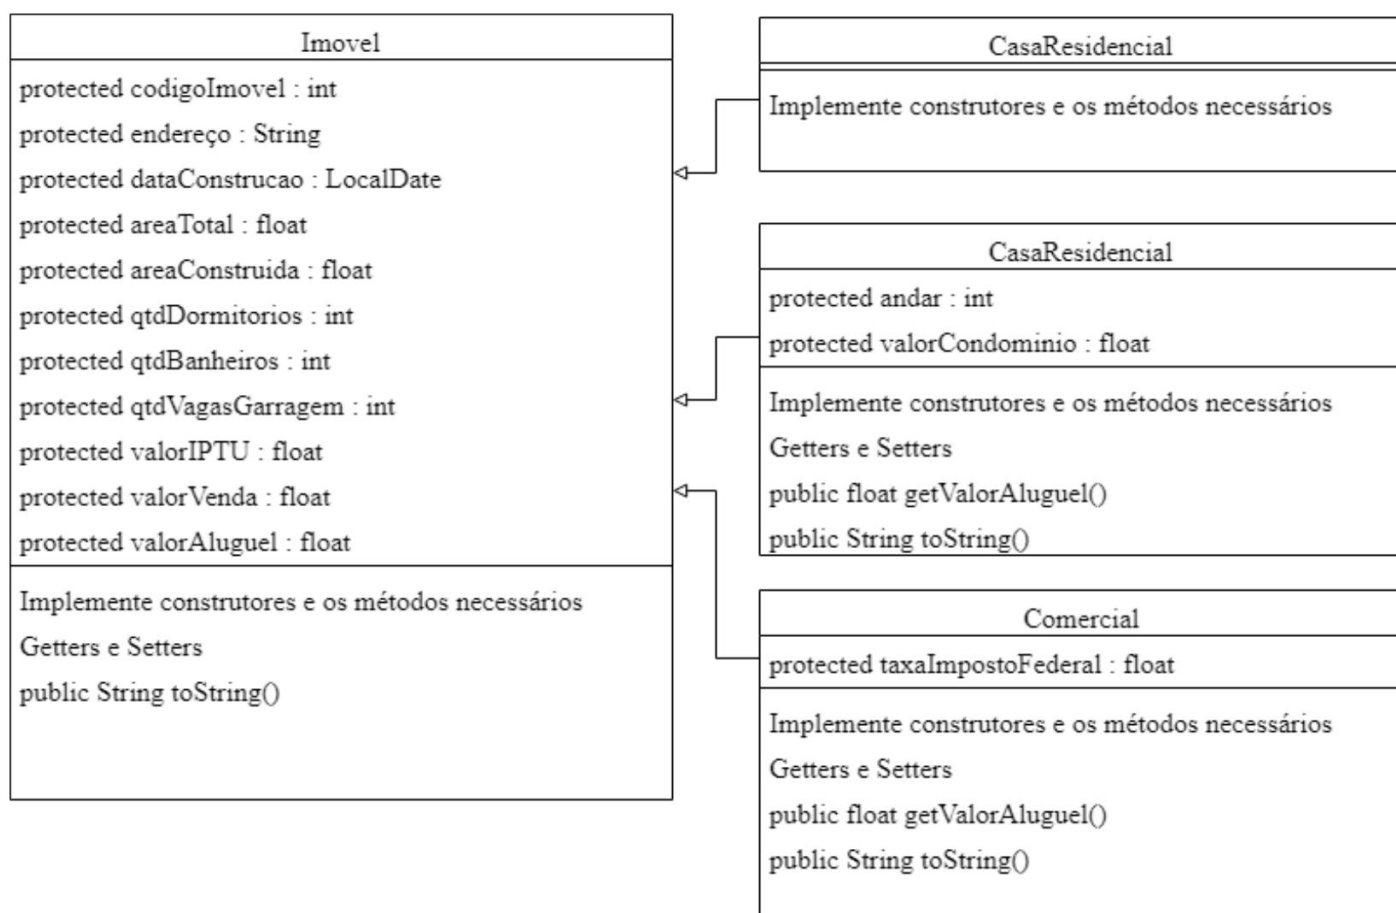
Imovel

protected codigoImovel : int
protected endereço : String
protected dataConstrucao : LocalDate
protected areaTotal : float
protected areaConstruida : float
protected qtdDormitorios : int
protected qtdBanheiros : int
protected qtdVagasGarragem : int
protected valorIPTU : float
protected valorVenda : float
protected valorAluguel : float

Implemente construtores e os métodos necessários
Getters e Setters
public String toString()

CasaResidencial

Implemente construtores e os métodos necessários

CasaResidencial

protected andar : int
protected valorCondominio : float

Implemente construtores e os métodos necessários
Getters e Setters
public float getValorAluguel()
public String toString()

Comercial

protected taxaImpostoFederal : float

Implemente construtores e os métodos necessários
Getters e Setters
public float getValorAluguel()
public String toString()